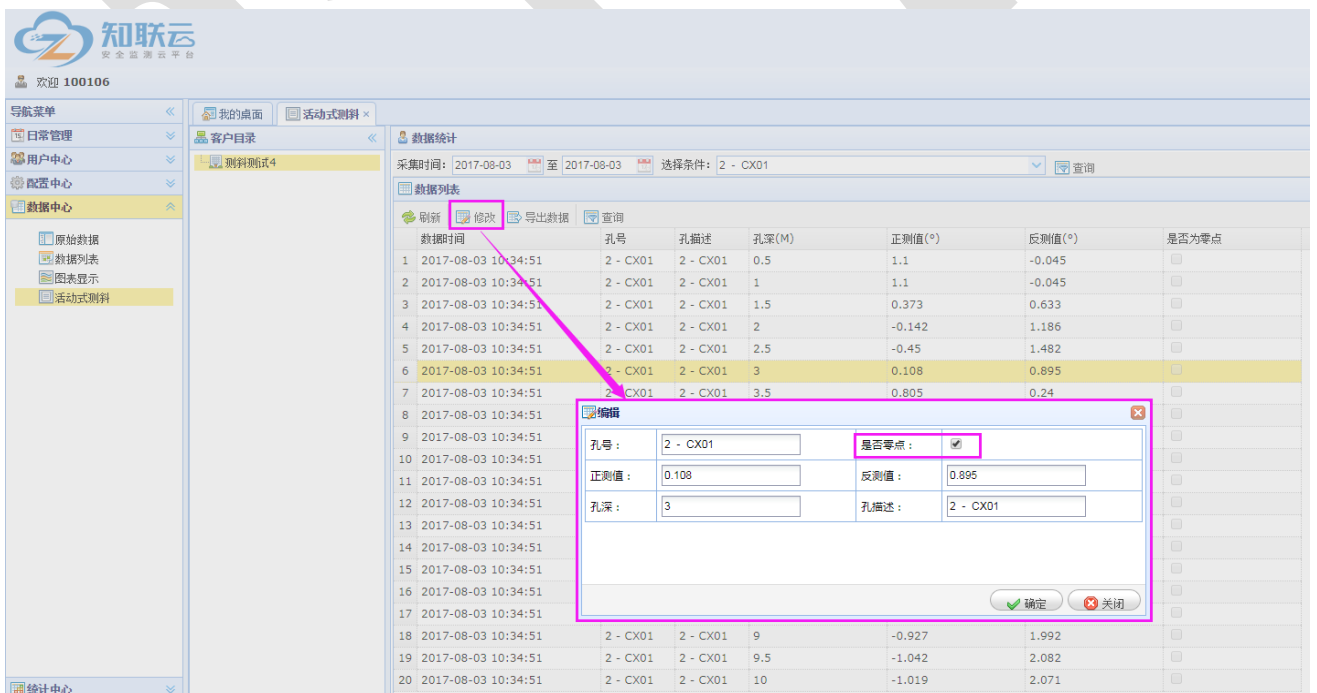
知联云
安全监测云平台

欢迎 100106

导航菜单
日常管理
用户中心
配置中心
数据中心

原始数据
数据列表
图表显示
活动式测斜

统计中心

我的桌面
活动式测斜 ×

客户目录
测斜测试4

数据统计
采集时间: 2017-08-03 至 2017-08-03 选择条件: 2 - CX01 查询

数据列表
刷新 修改 导出数据 查询

| | 数据时间 | 孔号 | 孔描述 | 孔深(M) | 正测值(°) | 反测值(°) | 是否为零点 |
|---|---|---|---|---|---|---|---|
| 1 | 2017-08-03 10:34:51 | 2 - CX01 | 2 - CX01 | 0.5 | 1.1 | -0.045 | |
| 2 | 2017-08-03 10:34:51 | 2 - CX01 | 2 - CX01 | 1 | 1.1 | -0.045 | |
| 3 | 2017-08-03 10:34:51 | 2 - CX01 | 2 - CX01 | 1.5 | 0.373 | 0.633 | |
| 4 | 2017-08-03 10:34:51 | 2 - CX01 | 2 - CX01 | 2 | -0.142 | 1.186 | |
| 5 | 2017-08-03 10:34:51 | 2 - CX01 | 2 - CX01 | 2.5 | -0.45 | 1.482 | |
| 6 | 2017-08-03 10:34:51 | 2 - CX01 | 2 - CX01 | 3 | 0.108 | 0.895 | |
| 7 | 2017-08-03 10:34:51 | 2 - CX01 | 2 - CX01 | 3.5 | 0.805 | 0.24 | |
| 8 | 2017-08-03 10:34:51 | | | | | | |
| 9 | 2017-08-03 10:34:51 | | | | | | |
| 10 | 2017-08-03 10:34:51 | | | | | | |
| 11 | 2017-08-03 10:34:51 | | | | | | |
| 12 | 2017-08-03 10:34:51 | | | | | | |
| 13 | 2017-08-03 10:34:51 | | | | | | |
| 14 | 2017-08-03 10:34:51 | | | | | | |
| 15 | 2017-08-03 10:34:51 | | | | | | |
| 16 | 2017-08-03 10:34:51 | | | | | | |
| 17 | 2017-08-03 10:34:51 | | | | | | |
| 18 | 2017-08-03 10:34:51 | 2 - CX01 | 2 - CX01 | 9 | -0.927 | 1.992 | |
| 19 | 2017-08-03 10:34:51 | 2 - CX01 | 2 - CX01 | 9.5 | -1.042 | 2.082 | |
| 20 | 2017-08-03 10:34:51 | 2 - CX01 | 2 - CX01 | 10 | -1.019 | 2.071 | |

编辑
| | | | |
|---|---|---|---|
| 孔号: | 2 - CX01 | 是否零点: | ☑ |
| 正测值: | 0.108 | 反测值: | 0.895 |
| 孔深: | 3 | 孔描述: | 2 - CX01 |

确定 关闭